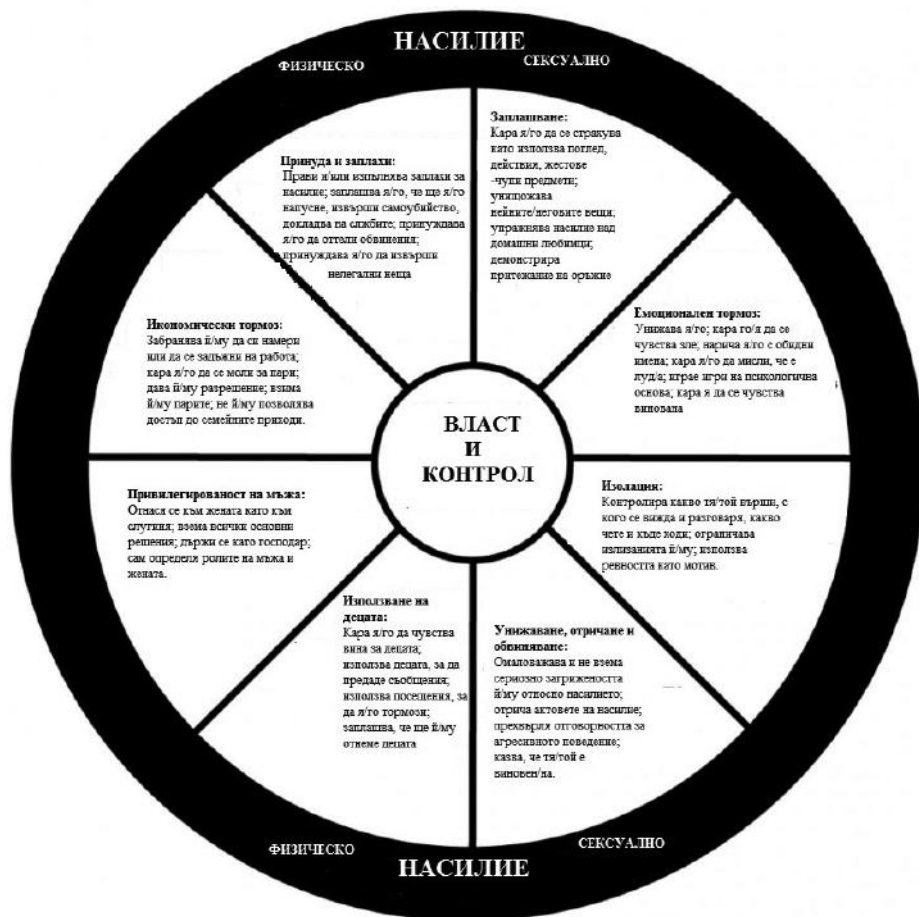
НАСИЛИЕ

ФИЗИЧЕСКО

СЕКСУАЛНО

Принуда и заплахи:
Прави и/или изпълнява заплахи за насилие; заплашва я/го, че ще я/го напусне, извърши самоубийство, докладва на службите; принуждава я/го да оттегли обвинения; принуждава я/го да извърши незаконни неща

Заплашване:
Кара я/го да се страхува като използва поглед, действия, жестове -чупи предмети; унищожава нейните/неговите вещи; упражнява насилие над домашни любимци; демонстрира притежание на оръжие

Икономически тормоз:
Забранява й/му да си намери или да се задържи на работа; кара я/го да се моли за пари; дава й/му разрешение; взима й/му парите; не й/му позволява достъп до семейните приходи.

Емоционален тормоз:
Унижава я/го; кара го/я да се чувства зле; нарича я/го с обидни имена; кара я/го да мисли, че е луда; играе игри на психологична основа; кара я да се чувства виновата

ВЛАСТ И КОНТРОЛ

Привилегированост на мъжа:
Отнася се към жената като към слугиня; взема всички основни решения; държи се като господар; сам определя ролите на мъжа и жената.

Изолация:
Контролира какво тя/той върши, с кого се вижда и разговаря, какво чете и къде ходи; ограничава излизанията й/му; използва ревността като мотив.

Използване на децата:
Кара я/го да чувства вина за децата; използва децата, за да предаде съобщения; използва посещения, за да я/го тормози; заплашва, че ще й/му отнеме децата

Унижаване, отричане и обвиняване:
Омаловажава и не взема сериозно загрижеността й/му относно насилието; отрича актовете на насилие; прехвърля отговорността за агресивното поведение; казва, че тя/той е виновен/на.

ФИЗИЧЕСКО

СЕКСУАЛНО

НАСИЛИЕ